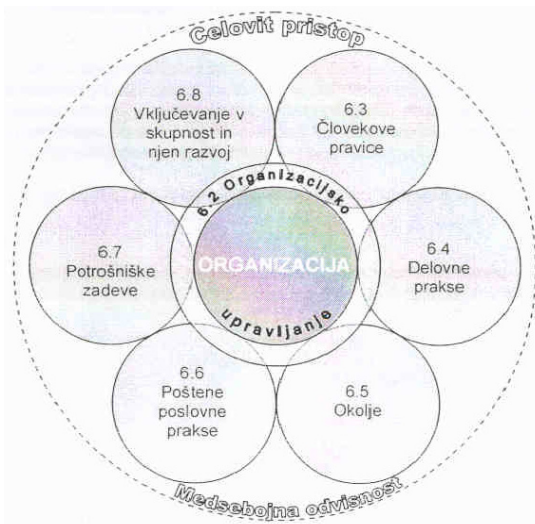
Celovit pristop

6.8
Vključevanje v skupnost in njen razvoj

6.3
Človekove pravice

6.2 Organizacijsko

6.7
Potrošniške zadeve

ORGANIZACIJA

6.4
Delovne prakse

upravljanje

6.6
Poštene poslovne prakse

6.5
Okolje

Medsebojna odvisnost